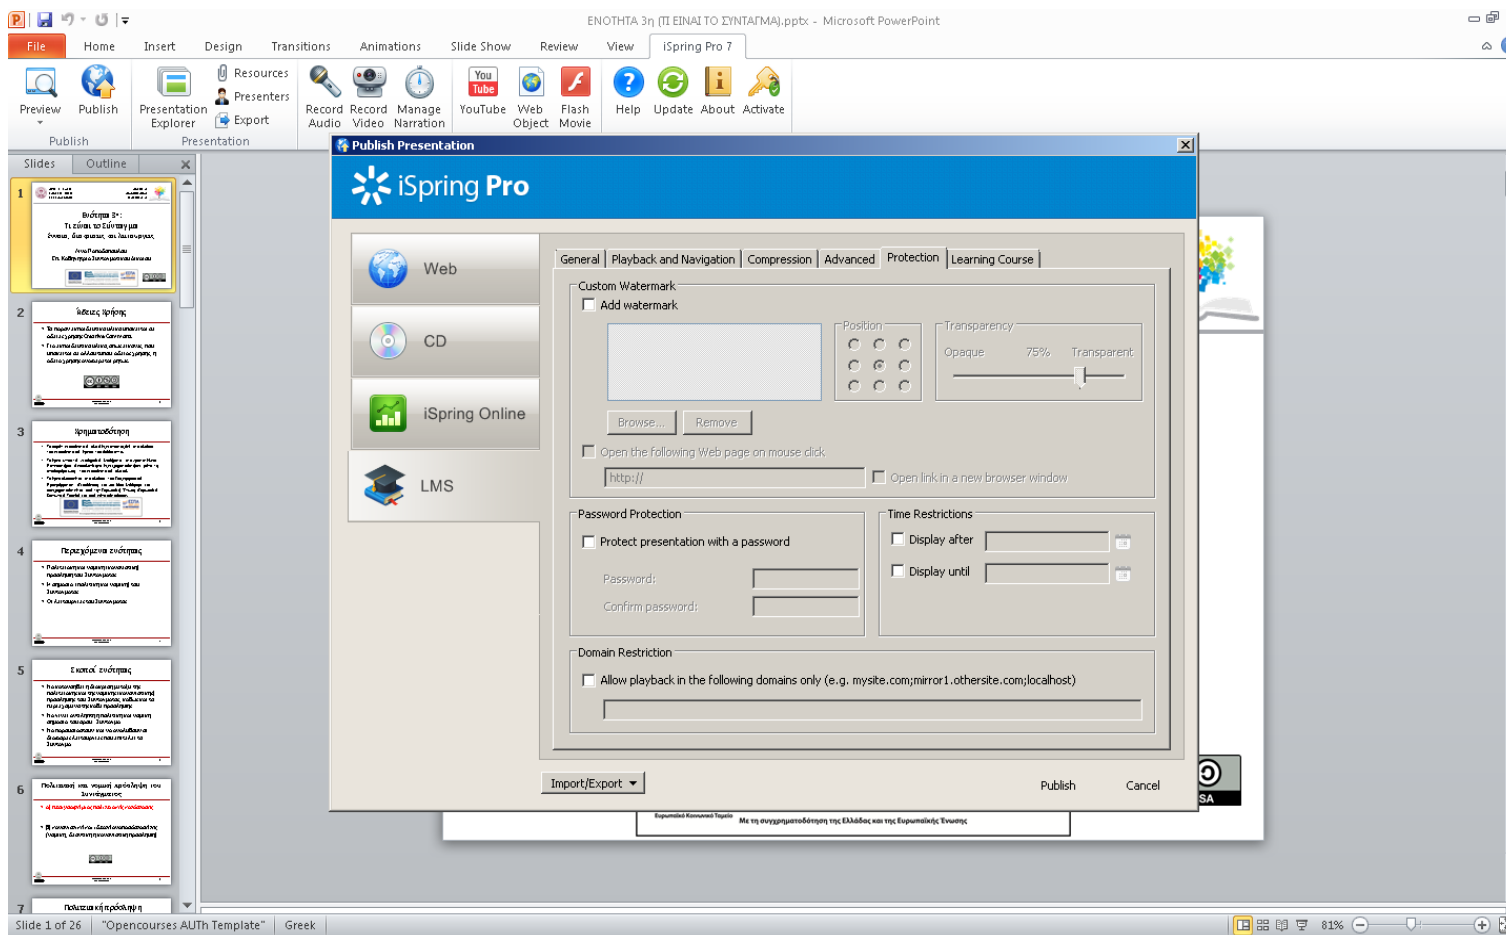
ΕΝΟΤΗΤΑ 3η (ΤΙ ΕΙΝΑΙ ΤΟ ΣΥΝΤΑΓΜΑ).pptx - Microsoft PowerPoint

File Home Insert Design Transitions Animations Slide Show Review View iSpring Pro 7

Preview Publish
Publish
Presentation Explorer
Resources Presenters Export
Presentation
Record Audio Record Video Manage Narration
You Tube YouTube Web Object Flash Movie
Help Update About Activate

Slides Outline

1 Ενότητα 3η: Τι είναι το Σύνταγμα
2 Άδειες Χρήσης
3 Χρηματοδότηση
4 Περιεχόμενα ενότητας
5 Σκοποί ενότητας
6 Πολιτειακή και νομική πρόσληψη του Συντάγματος
7 Πολιτειακή πρόσληψη

Publish Presentation

iSpring Pro

Web
CD
iSpring Online
LMS

General | Playback and Navigation | Compression | Advanced | Protection | Learning Course

Custom Watermark
Add watermark
Position
Transparency
Opaque 75% Transparent
Browse... Remove
Open the following Web page on mouse click
http://
Open link in a new browser window

Password Protection
Protect presentation with a password
Password:
Confirm password:

Time Restrictions
Display after
Display until

Domain Restriction
Allow playback in the following domains only (e.g. mysite.com;mirror1.othersite.com;localhost)

Import/Export
Publish Cancel

Ευρωπαϊκό Κοινωνικό Ταμείο Με τη συγχρηματοδότηση της Ελλάδας και της Ευρωπαϊκής Ένωσης

SA

Slide 1 of 26 "Opencourses AUTh Template" Greek 81%